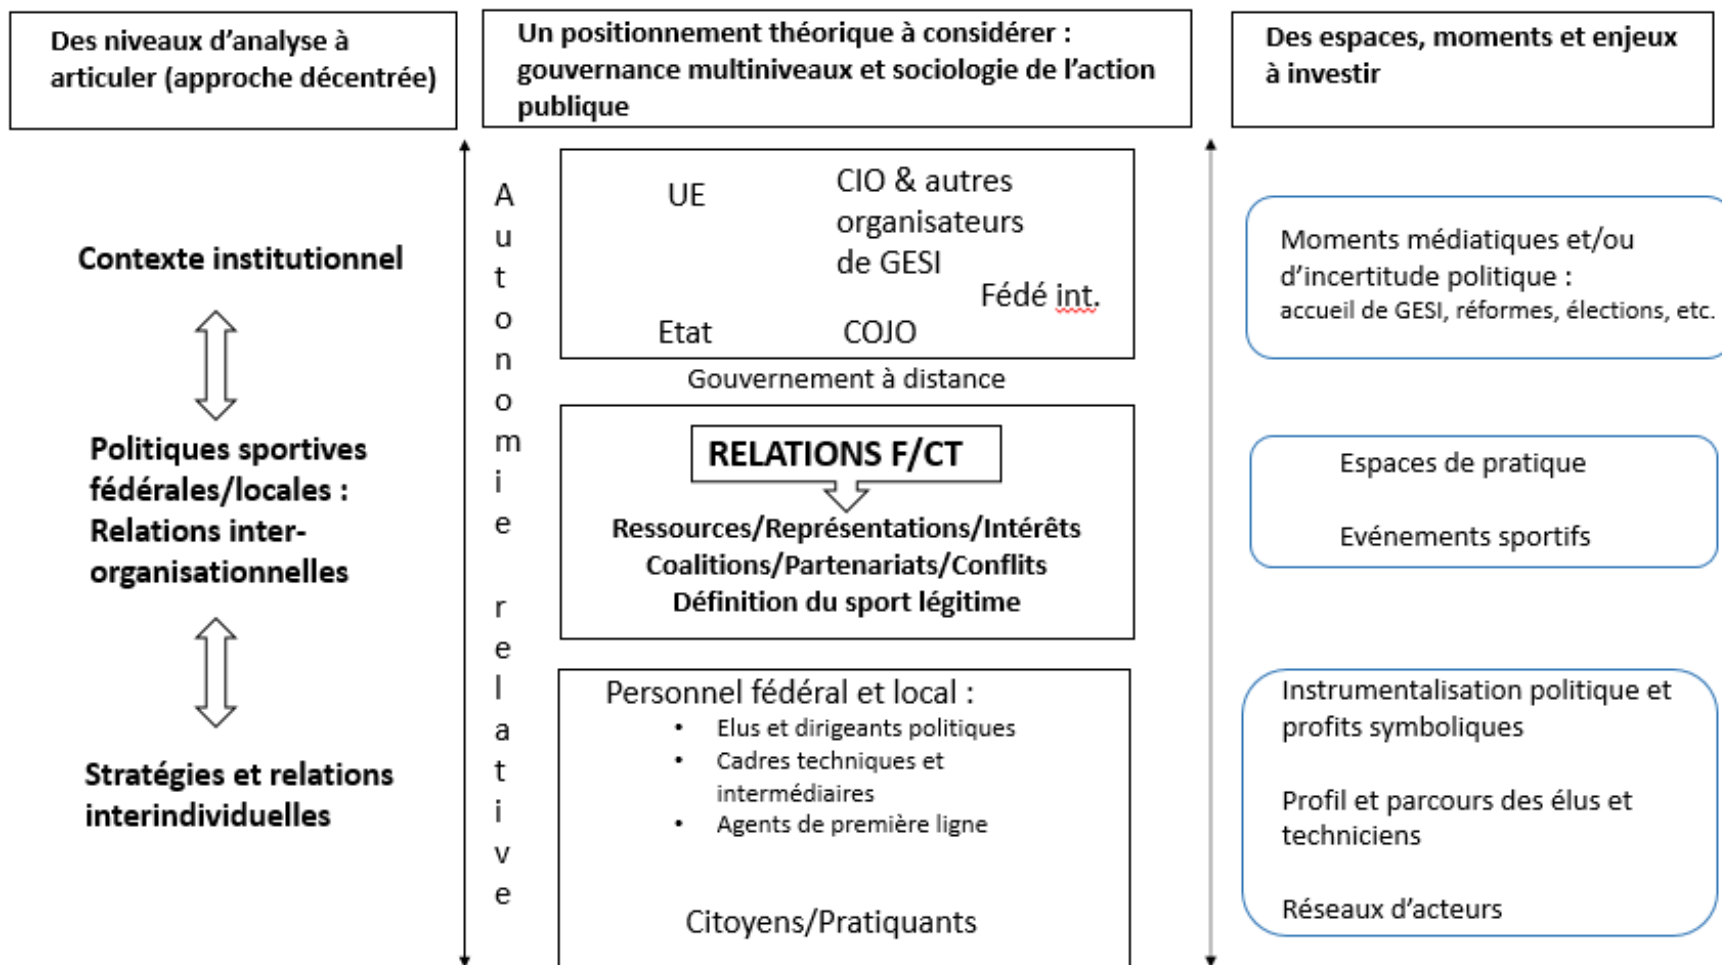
Des niveaux d'analyse à articuler (approche décentrée)

Un positionnement théorique à considérer : gouvernance multiniveaux et sociologie de l'action publique

Des espaces, moments et enjeux à investir

Contexte institutionnel

Politiques sportives fédérales/locales : Relations inter-organisationnelles

Stratégies et relations interindividuelles

Autonomie relative

UE

CIO & autres organisateurs de GESI

Fédé int.

Etat

COJO

Gouvernement à distance

RELATIONS F/CT

Ressources/Représentations/Intérêts
Coalitions/Partenariats/Conflits
Définition du sport légitime

Personnel fédéral et local :
• Elus et dirigeants politiques
• Cadres techniques et intermédiaires
• Agents de première ligne

Citoyens/Pratiquants

Moments médiatiques et/ou d'incertitude politique : accueil de GESI, réformes, élections, etc.

Espaces de pratique

Evénements sportifs

Instrumentalisation politique et profits symboliques

Profil et parcours des élus et techniciens

Réseaux d'acteurs